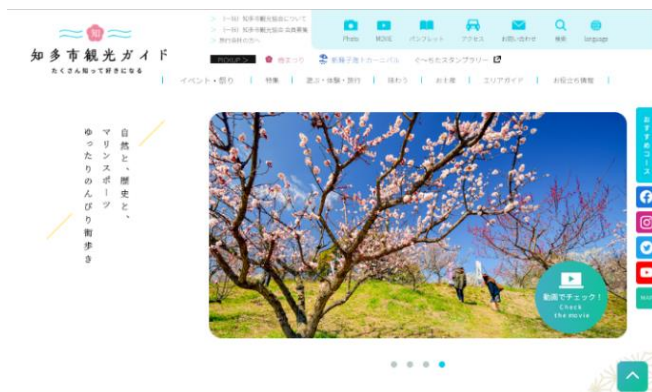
知
知多市観光ガイド
たくさん知って好きになる

> (一社) 知多市観光協会について
> (一社) 知多市観光協会 会員募集
> 旅行会社の方へ

Photo
MOVIE
パンフレット
アクセス
お問い合わせ
検索
Language

PICKUP
梅まつり
新舞子海上カーニバル
ぐーちたスタンプラリー

イベント・祭り
特集
遊ぶ・体験・旅行
味わう
お土産
エリアガイド
お役立ち情報

自然と、歴史と、
マリンスポーツ
ゆったりのんびり街歩き

動画でチェック!
Check the movie

おすすめコース